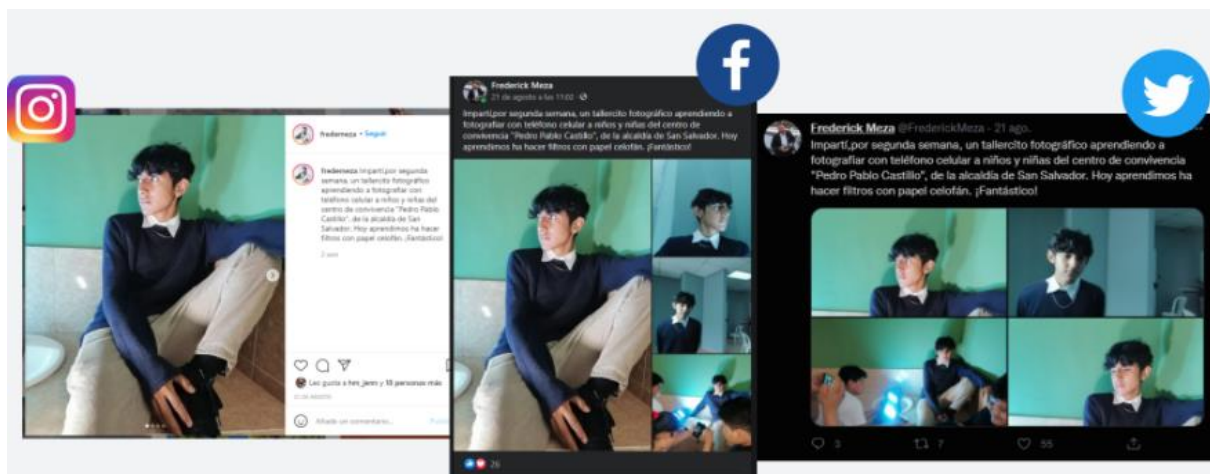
fredemeza • Seguir

fredemeza Impartí por segunda semana, un tallercito fotográfico aprendiendo a fotografiar con teléfono celular a niños y niñas del centro de convivencia "Pedro Pablo Castillo", de la alcaldía de San Salvador. Hoy aprendimos ha hacer filtros con papel celofán. ¡Fantástico!

2 sem

Les gusta a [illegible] y 15 personas más

Añade un comentario...

Frederick Meza
21 de agosto a las 11:02

Impartí por segunda semana, un tallercito fotográfico aprendiendo a fotografiar con teléfono celular a niños y niñas del centro de convivencia "Pedro Pablo Castillo", de la alcaldía de San Salvador. Hoy aprendimos ha hacer filtros con papel celofán. ¡Fantástico!

26

Frederick Meza @FrederickMeza · 21 ago.
Impartí por segunda semana, un tallercito fotográfico aprendiendo a fotografiar con teléfono celular a niños y niñas del centro de convivencia "Pedro Pablo Castillo", de la alcaldía de San Salvador. Hoy aprendimos ha hacer filtros con papel celofán. ¡Fantástico!

3 7 55